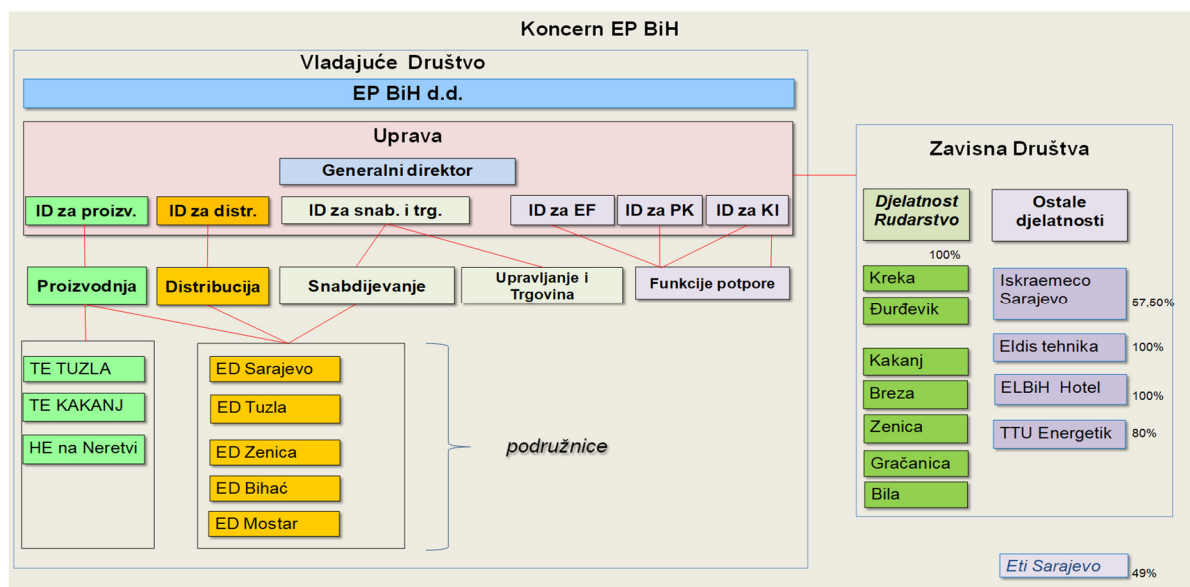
Koncern EP BiH

Vladajuće Društvo

EP BiH d.d.

Uprava

Generalni direktor

ID za proizv.

ID za distr.

ID za snab. i trg.

ID za EF

ID za PK

ID za KI

Proizvodnja

Distribucija

Snabdijevanje

Upravljanje i Trgovina

Funkcije potpore

TE TUZLA

TE KAKANJ

HE na Neretvi

ED Sarajevo

ED Tuzla

ED Zenica

ED Bihać

ED Mostar

podružnice

Zavisna Društva

Djelatnost Rudarstvo

Ostale djelatnosti

100%

Kreka

Đurđevik

Kakanj

Breza

Zenica

Gračanica

Bila

Iskraemeco Sarajevo

57,50%

Eldis tehnika

100%

ELBiH Hotel

100%

TTU Energetik

80%

Eti Sarajevo

49%